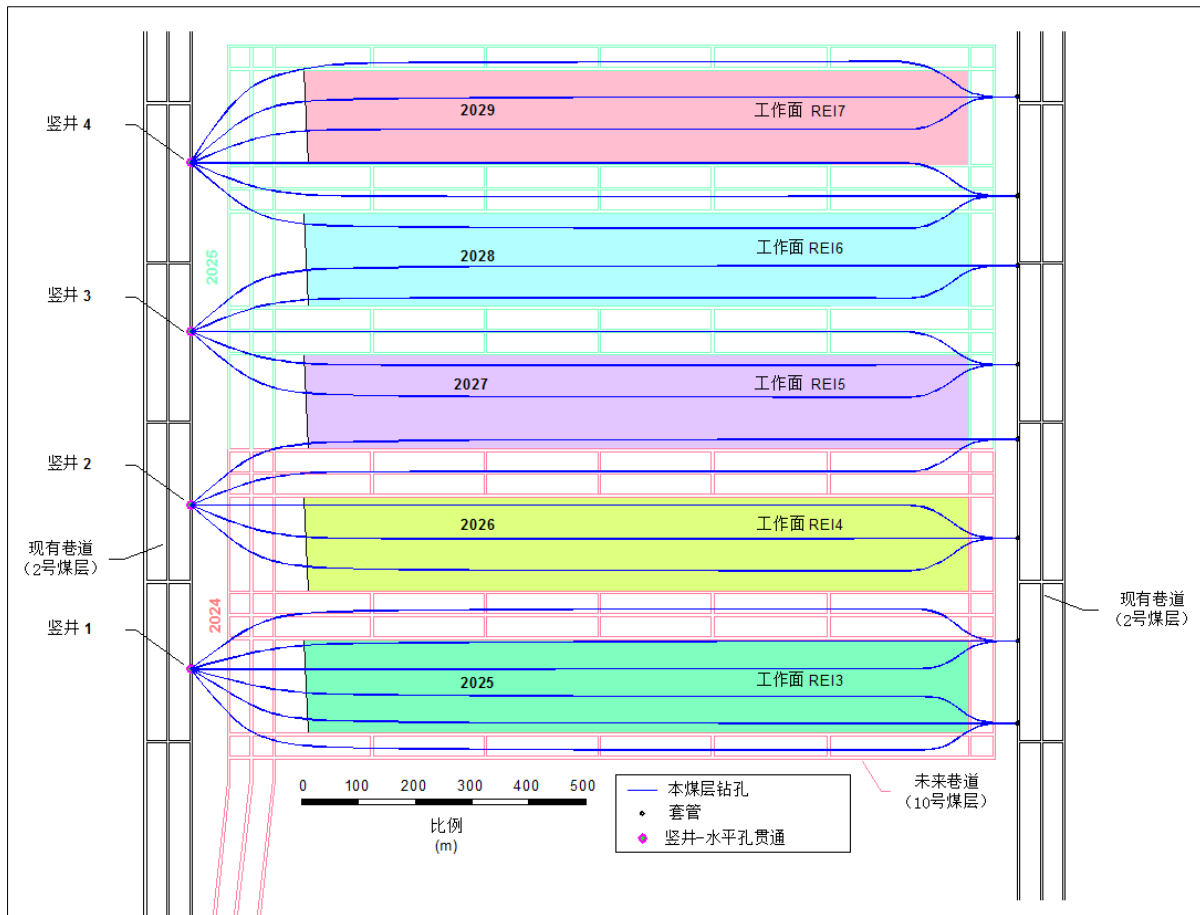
竖井 4

2029

工作面 REI7

2025

2028

工作面 REI6

竖井 3

2027

工作面 REI5

竖井 2

2026

工作面 REI4

现有巷道
（2号煤层）

现有巷道
（2号煤层）

竖井 1

2024

2025

工作面 REI3

0 100 200 300 400 500

比例
(m)

本煤层钻孔
套管
竖井-水平孔贯通

未来巷道
（10号煤层）